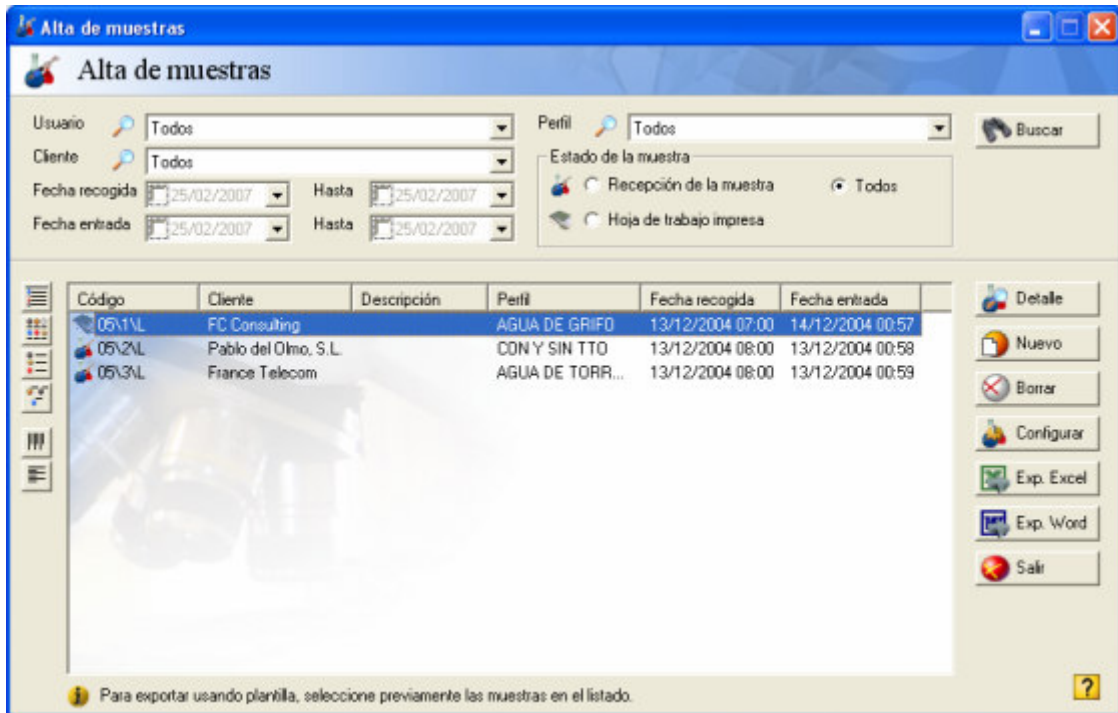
Alta de muestras

Alta de muestras

Usuario Todos
Cliente Todos
Fecha recogida 25/02/2007 Hasta 25/02/2007
Fecha entrada 25/02/2007 Hasta 25/02/2007

Perfil Todos
Estado de la muestra
Recepción de la muestra
Todos
Hoja de trabajo impresa

Buscar

| Código | Cliente | Descripción | Perfil | Fecha recogida | Fecha entrada |
|---|---|---|---|---|---|
| 05\1\L | FC Consulting | | AGUA DE GRIFO | 13/12/2004 07:00 | 14/12/2004 00:57 |
| 05\2\L | Pablo del Olmo, S.L. | | CON Y SIN TTO | 13/12/2004 08:00 | 13/12/2004 00:58 |
| 05\3\L | France Telecom | | AGUA DE TORR... | 13/12/2004 08:00 | 13/12/2004 00:59 |

Detalle
Nuevo
Borrar
Configurar
Exp. Excel
Exp. Word
Salir

Para exportar usando plantilla, seleccione previamente las muestras en el listado.

?